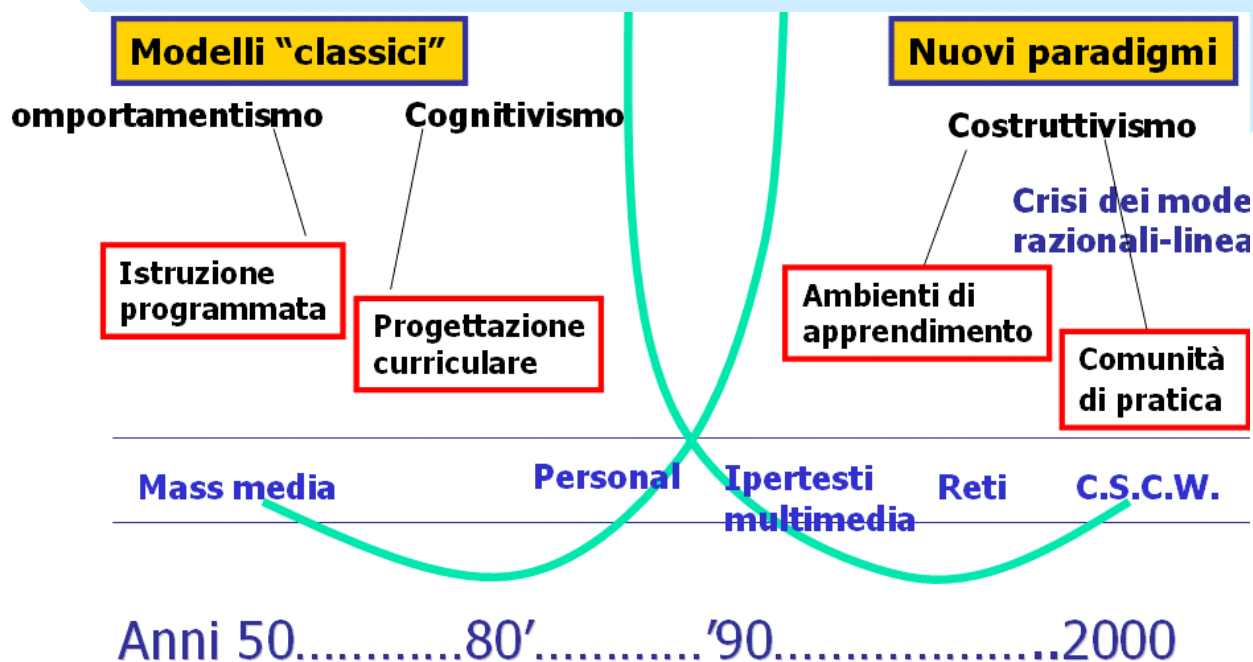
Modelli "classici"

Nuovi paradigmi

omportamentismo

Cognitivismo

Costruttivismo

Crisi dei mode razionali-linea

Istruzione programmata

Progettazione curriculare

Ambienti di apprendimento

Comunità di pratica

Mass media

Personal

Ipertesti multimedia

Reti

C.S.C.W.

Anni 50...........80'...........'90...................2000